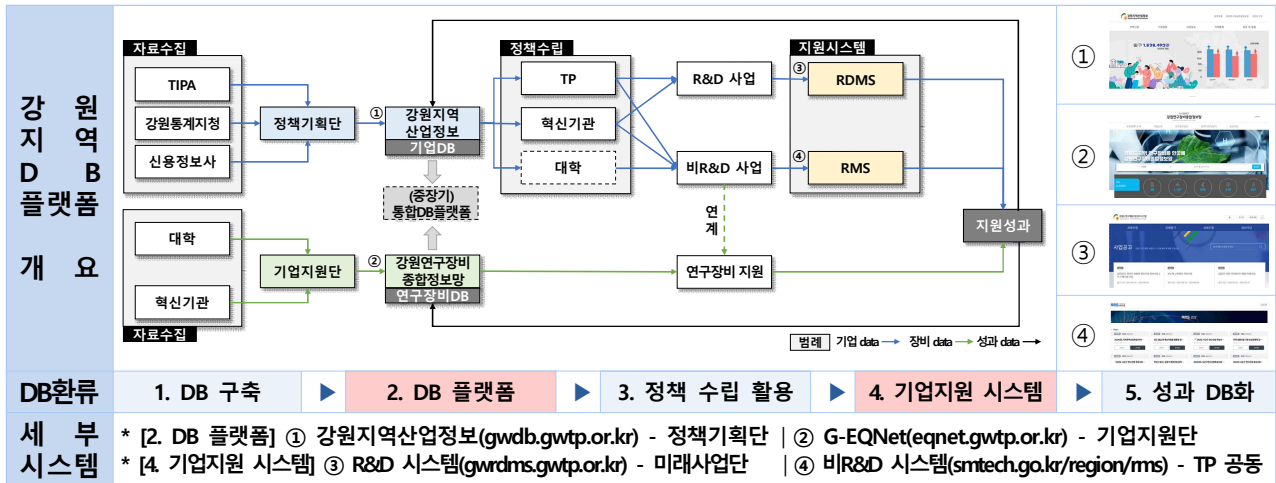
강 원 지 역 D B 플랫폼 개 요

자료수집

TIPA

강원통계지청

신용정보사

정책기획단

① 강원지역 산업정보

기업DB

(중장기) 통합DB플랫폼

대학

혁신기관

자료수집

기업지원단

② 강원연구장비 종합정보망

연구장비DB

정책수립

TP

혁신기관

대학

R&D 사업

비R&D 사업

연계

연구장비 지원

지원시스템

③ RDMS

④ RMS

지원성과

범례 기업 data 장비 data 성과 data

①

②

③

④

| DB환류 | 1. DB 구축 | ▶ | 2. DB 플랫폼 | ▶ | 3. 정책 수립 활용 | ▶ | 4. 기업지원 시스템 | ▶ | 5. 성과 DB화 |
|---|---|---|---|---|---|---|---|---|---|

세 부 시스템

* [2. DB 플랫폼] ① 강원지역산업정보(gwdb.gwtp.or.kr) - 정책기획단 | ② G-EQNet(eqnet.gwtp.or.kr) - 기업지원단

* [4. 기업지원 시스템] ③ R&D 시스템(gwrdms.gwtp.or.kr) - 미래사업단 | ④ 비R&D 시스템(smtech.go.kr/region/rms) - TP 공동